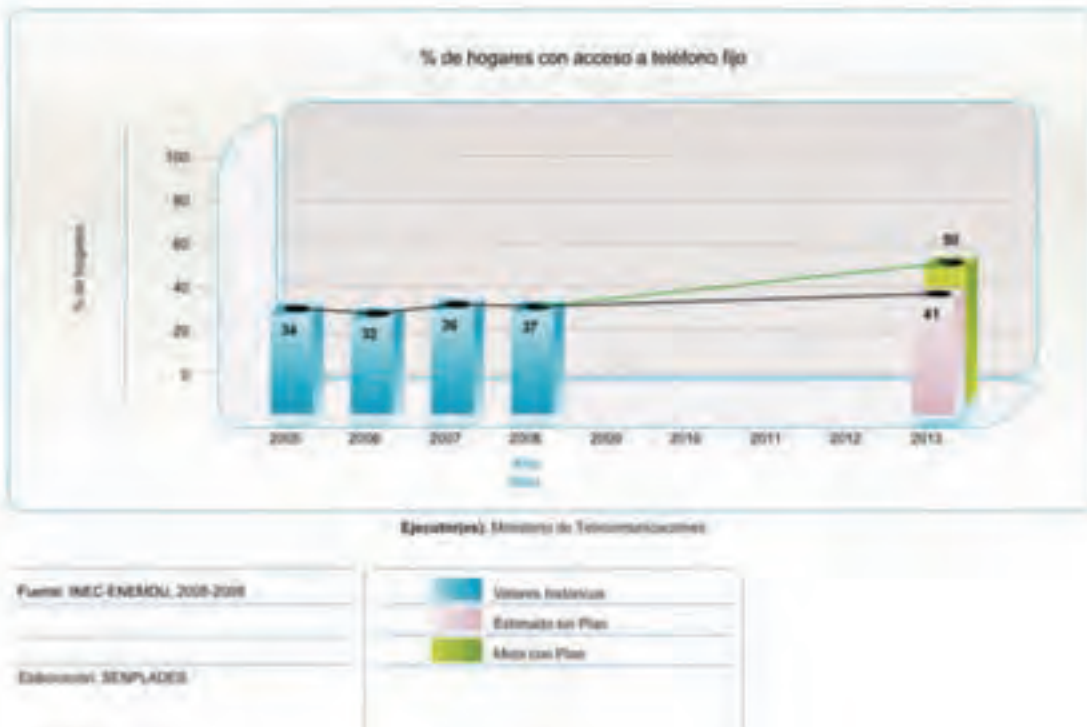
% de hogares con acceso a teléfono fijo

100
80
60
40
20
0

% de hogares

34
32
36
37
50
41

2005
2006
2007
2008
2009
2010
2011
2012
2013

Año
Meta

Ejecutor(es): Ministerio de Telecomunicaciones

Fuente: INEC-ENEMDU, 2005-2008

Elaboración: SENPLADES

Valores históricos
Estimado sin Plan
Meta con Plan